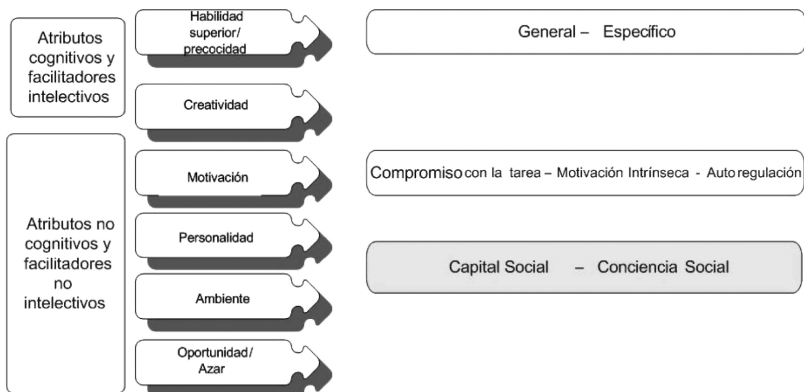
Atributos cognitivos y facilitadores intelectivos

Habilidad superior/ precocidad

Creatividad

General – Específico

Atributos no cognitivos y facilitadores no intelectivos

Motivación

Personalidad

Ambiente

Oportunidad/ Azar

Compromiso con la tarea – Motivación Intrínseca - Auto regulación

Capital Social – Conciencia Social